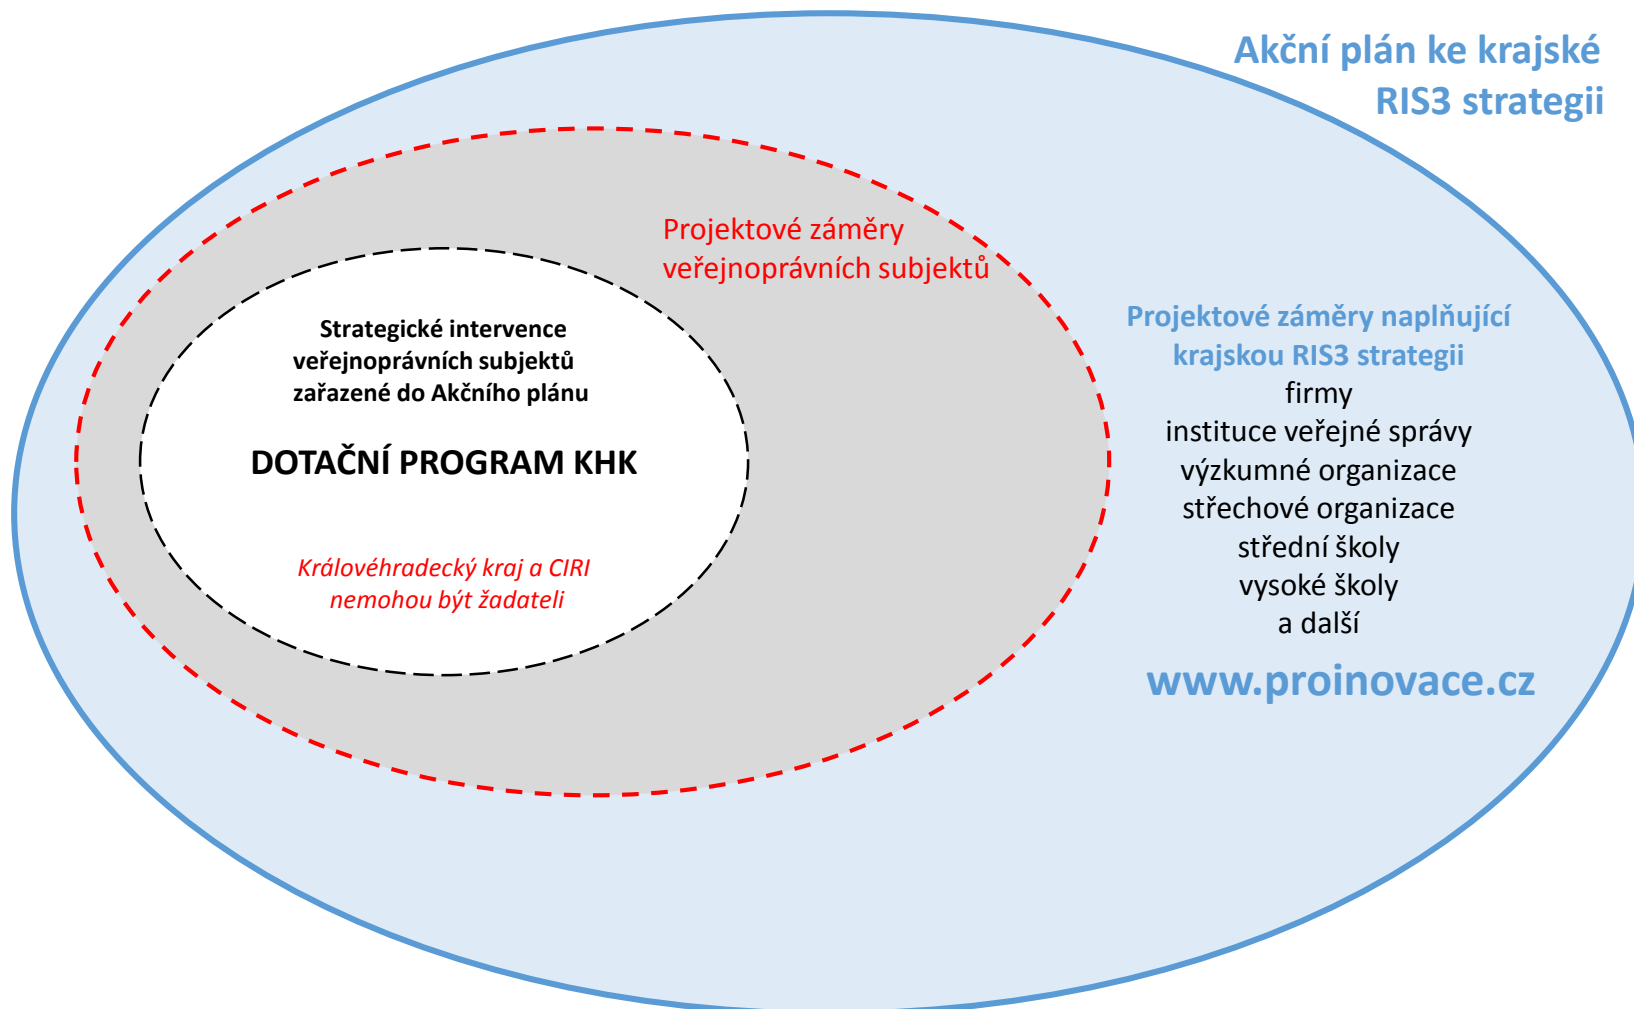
Akční plán ke krajské RIS3 strategii

Projektové záměry veřejnoprávních subjektů

Strategické intervence veřejnoprávních subjektů zařazené do Akčního plánu

DOTAČNÍ PROGRAM KHK

Královéhradecký kraj a CIRI nemohou být žadateli

Projektové záměry naplňující krajskou RIS3 strategii
firmy
instituce veřejné správy
výzkumné organizace
střechové organizace
střední školy
vysoké školy
a další

www.proinovace.cz